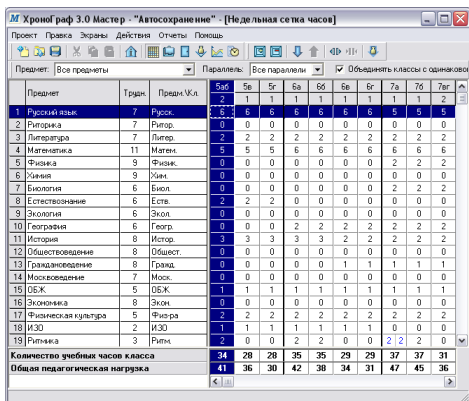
ХроноГраф 3.0 Мастер - "Автосохранение" - [Недельная сетка часов]

Проект Правка Экраны Действия Отчеты Помощь

Предмет: Все предметы | Параллель: Все параллели | Объединять классы с одинаково

| | Предмет | Трудн. | Предм.\Кл. | 5аб | 5в | 5г | 6а | 6б | 6в | 6г | 7а | 7б | 7в |
|---|---|---|---|---|---|---|---|---|---|---|---|---|---|
| | | | | 2 | 1 | 1 | 1 | 1 | 1 | 1 | 1 | 1 | 1 |
| 1 | Русский язык | 7 | Русск. | 6 | 6 | 6 | 6 | 6 | 6 | 6 | 5 | 5 | 5 |
| 2 | Риторика | 7 | Ритор. | 0 | 0 | 0 | 0 | 0 | 0 | 0 | 0 | 0 | 0 |
| 3 | Литература | 7 | Литер. | 2 | 2 | 2 | 2 | 2 | 2 | 2 | 2 | 2 | 2 |
| 4 | Математика | 11 | Матем. | 5 | 5 | 5 | 6 | 6 | 6 | 6 | 6 | 6 | 6 |
| 5 | Физика | 9 | Физик. | 0 | 0 | 0 | 0 | 0 | 0 | 0 | 2 | 2 | 2 |
| 6 | Химия | 9 | Хим. | 0 | 0 | 0 | 0 | 0 | 0 | 0 | 0 | 0 | 0 |
| 7 | Биология | 6 | Биол. | 0 | 0 | 0 | 0 | 0 | 0 | 0 | 2 | 2 | 2 |
| 8 | Естествознание | 6 | Еств. | 2 | 2 | 2 | 0 | 0 | 0 | 0 | 0 | 0 | 0 |
| 9 | Экология | 6 | Экол. | 0 | 0 | 0 | 0 | 0 | 0 | 0 | 0 | 0 | 0 |
| 10 | География | 6 | Геогр. | 0 | 0 | 0 | 2 | 2 | 2 | 2 | 2 | 2 | 2 |
| 11 | История | 8 | Истор. | 3 | 3 | 3 | 3 | 3 | 2 | 2 | 2 | 2 | 2 |
| 12 | Обществоведение | 8 | Общест. | 0 | 0 | 0 | 0 | 0 | 0 | 0 | 0 | 0 | 0 |
| 13 | Граждановедение | 8 | Гражд. | 0 | 0 | 0 | 0 | 0 | 1 | 1 | 1 | 1 | 1 |
| 14 | Москвоведение | 7 | Моск. | 0 | 0 | 0 | 0 | 0 | 0 | 0 | 0 | 0 | 0 |
| 15 | ОБЖ. | 5 | ОБЖ. | 1 | 1 | 1 | 1 | 1 | 1 | 1 | 1 | 1 | 1 |
| 16 | Экономика | 8 | Экон. | 0 | 0 | 0 | 0 | 0 | 0 | 0 | 0 | 0 | 0 |
| 17 | Физическая культура | 5 | Физ-ра | 2 | 2 | 2 | 2 | 2 | 2 | 2 | 2 | 2 | 2 |
| 18 | ИЗО | 2 | ИЗО | 1 | 1 | 1 | 1 | 1 | 1 | 1 | 0 | 0 | 0 |
| 19 | Ритмика | 3 | Ритм. | 2 | 0 | 0 | 2 | 0 | 0 | 0 | 2 2 | 2 | 0 |
| | Количество учебных часов класса | | | 34 | 28 | 28 | 35 | 35 | 29 | 29 | 37 | 37 | 31 |
| | Общая педагогическая нагрузка | | | 41 | 36 | 30 | 42 | 38 | 34 | 31 | 47 | 45 | 36 |